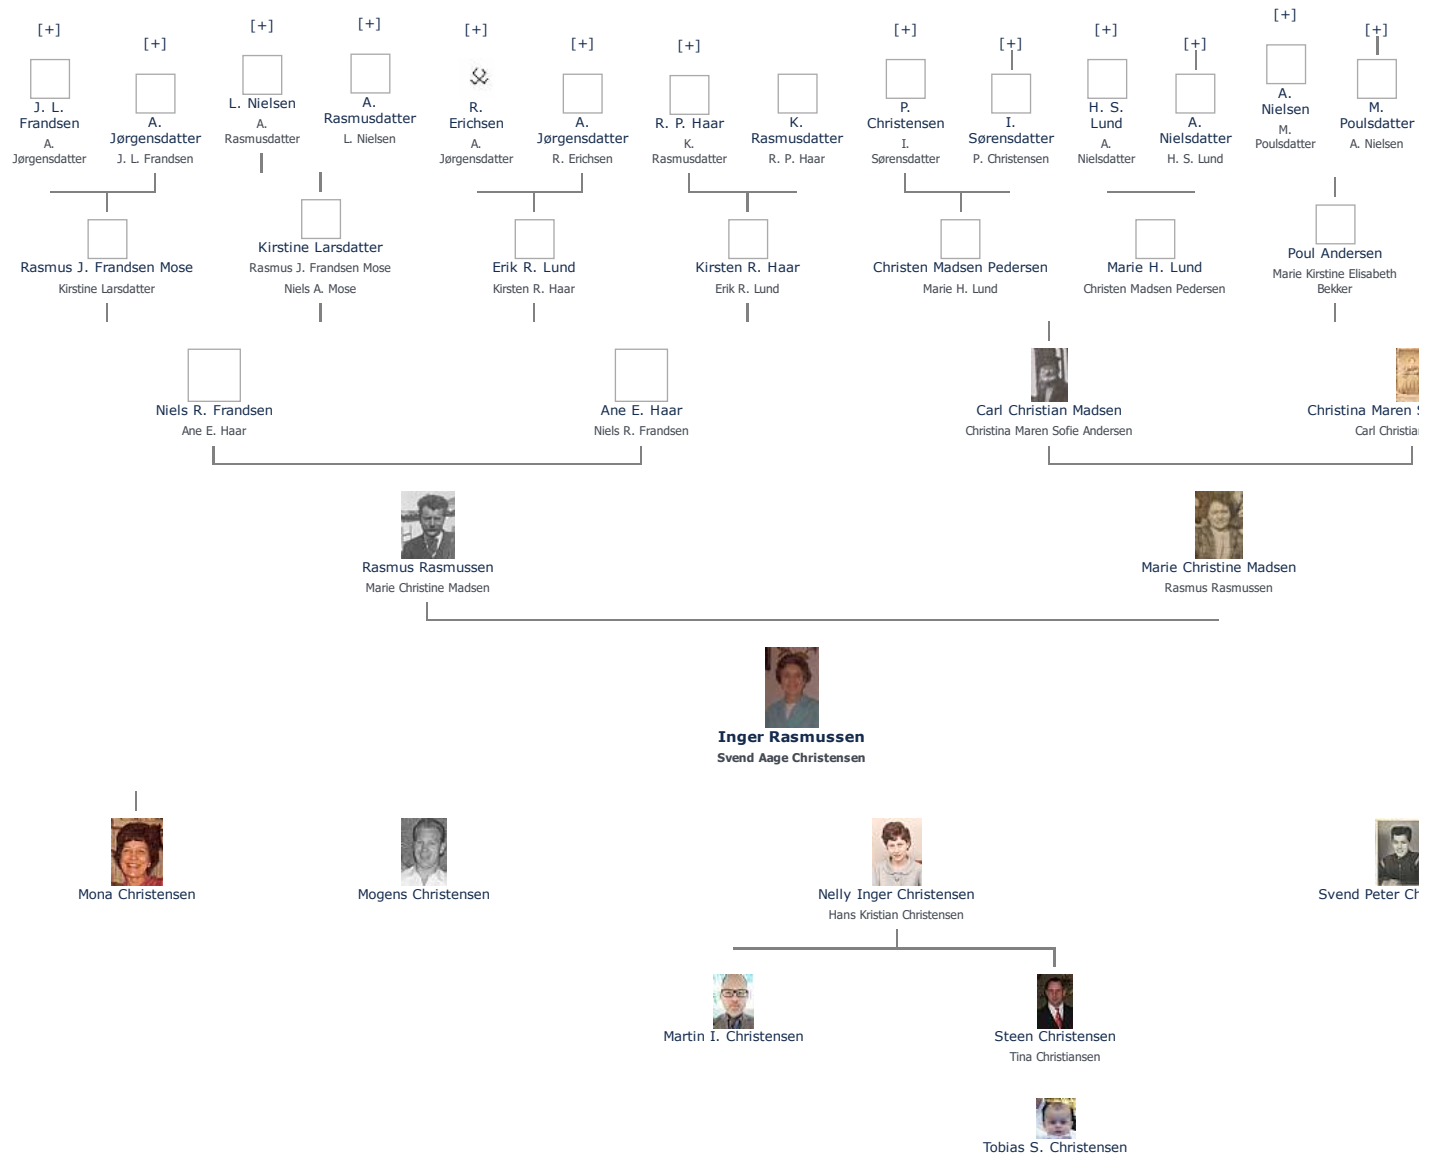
[+]
J. L. Frandsen
A. Jørgensdatter

[+]
A. Jørgensdatter
J. L. Frandsen

[+]
L. Nielsen
A. Rasmusdatter

[+]
A. Rasmusdatter
L. Nielsen

[+]
R. Erichsen
A. Jørgensdatter

[+]
A. Jørgensdatter
R. Erichsen

[+]
R. P. Haar
K. Rasmusdatter

K. Rasmusdatter
R. P. Haar

[+]
P. Christensen
I. Sørensdatter

[+]
I. Sørensdatter
P. Christensen

[+]
H. S. Lund
A. Nielsdatter

[+]
A. Nielsdatter
H. S. Lund

[+]
A. Nielsen
M. Poulsdatter

[+]
M. Poulsdatter
A. Nielsen

Rasmus J. Frandsen Mose
Kirstine Larsdatter

Kirstine Larsdatter
Rasmus J. Frandsen Mose
Niels A. Mose

Erik R. Lund
Kirsten R. Haar

Kirsten R. Haar
Erik R. Lund

Christen Madsen Pedersen
Marie H. Lund

Marie H. Lund
Christen Madsen Pedersen

Poul Andersen
Marie Kirstine Elisabeth Bekker

Niels R. Frandsen
Ane E. Haar

Ane E. Haar
Niels R. Frandsen

Carl Christian Madsen
Christina Maren Sofie Andersen

Christina Maren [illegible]
Carl Christia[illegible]

Rasmus Rasmussen
Marie Christine Madsen

Marie Christine Madsen
Rasmus Rasmussen

Inger Rasmussen
Svend Aage Christensen

Mona Christensen

Mogens Christensen

Nelly Inger Christensen
Hans Kristian Christensen

Svend Peter Ch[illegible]

Martin I. Christensen

Steen Christensen
Tina Christiansen

Tobias S. Christensen